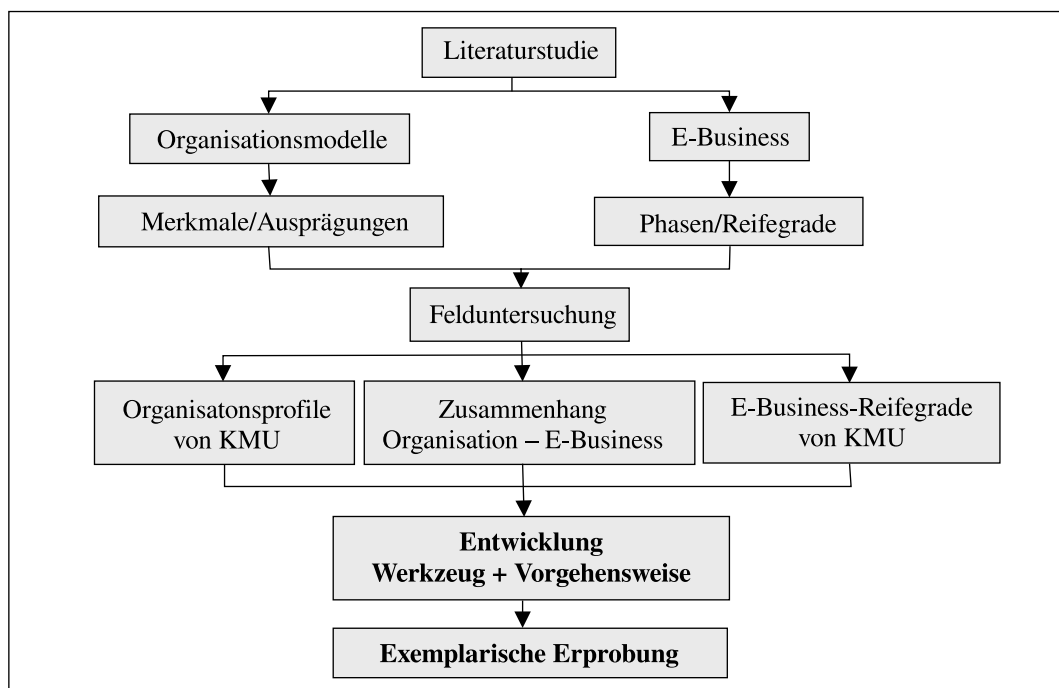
Literaturstudie

Organisationsmodelle

E-Business

Merkmale/Ausprägungen

Phasen/Reifegrade

Felduntersuchung

Organisatonsprofile von KMU

Zusammenhang Organisation – E-Business

E-Business-Reifegrade von KMU

**Entwicklung Werkzeug + Vorgehensweise**

**Exemplarische Erprobung**